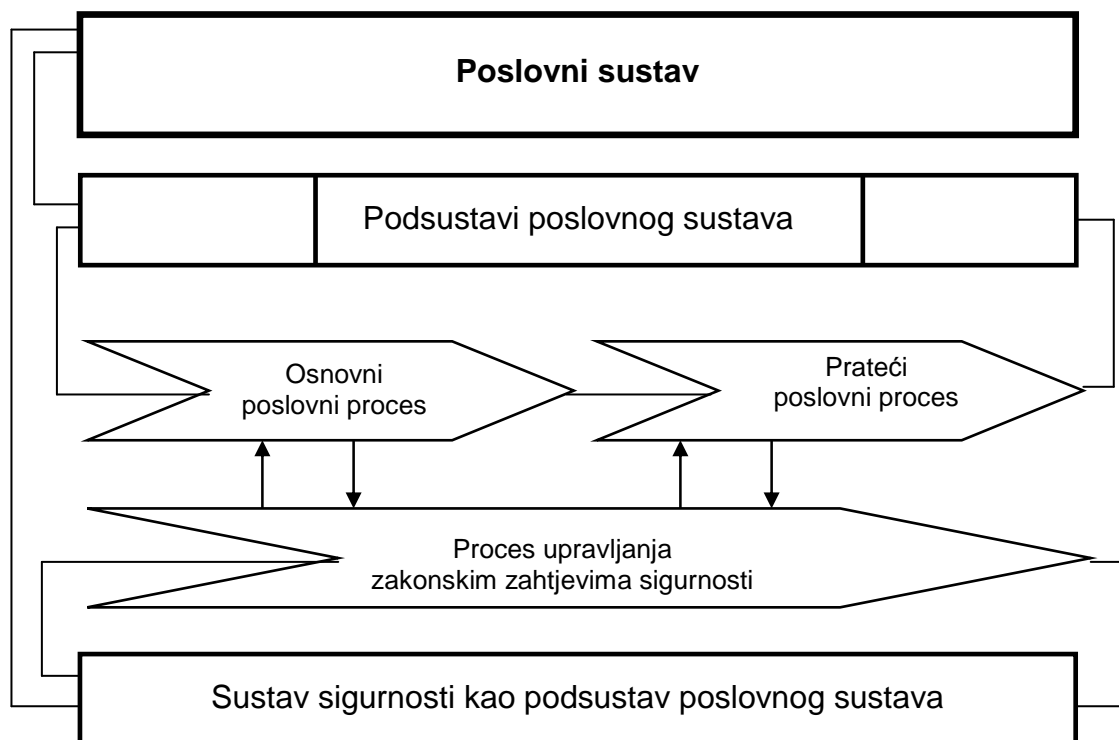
**Poslovni sustav**

Podsustavi poslovnog sustava

Osnovni poslovni proces

Prateći poslovni proces

Proces upravljanja zakonskim zahtjevima sigurnosti

Sustav sigurnosti kao podsustav poslovnog sustava